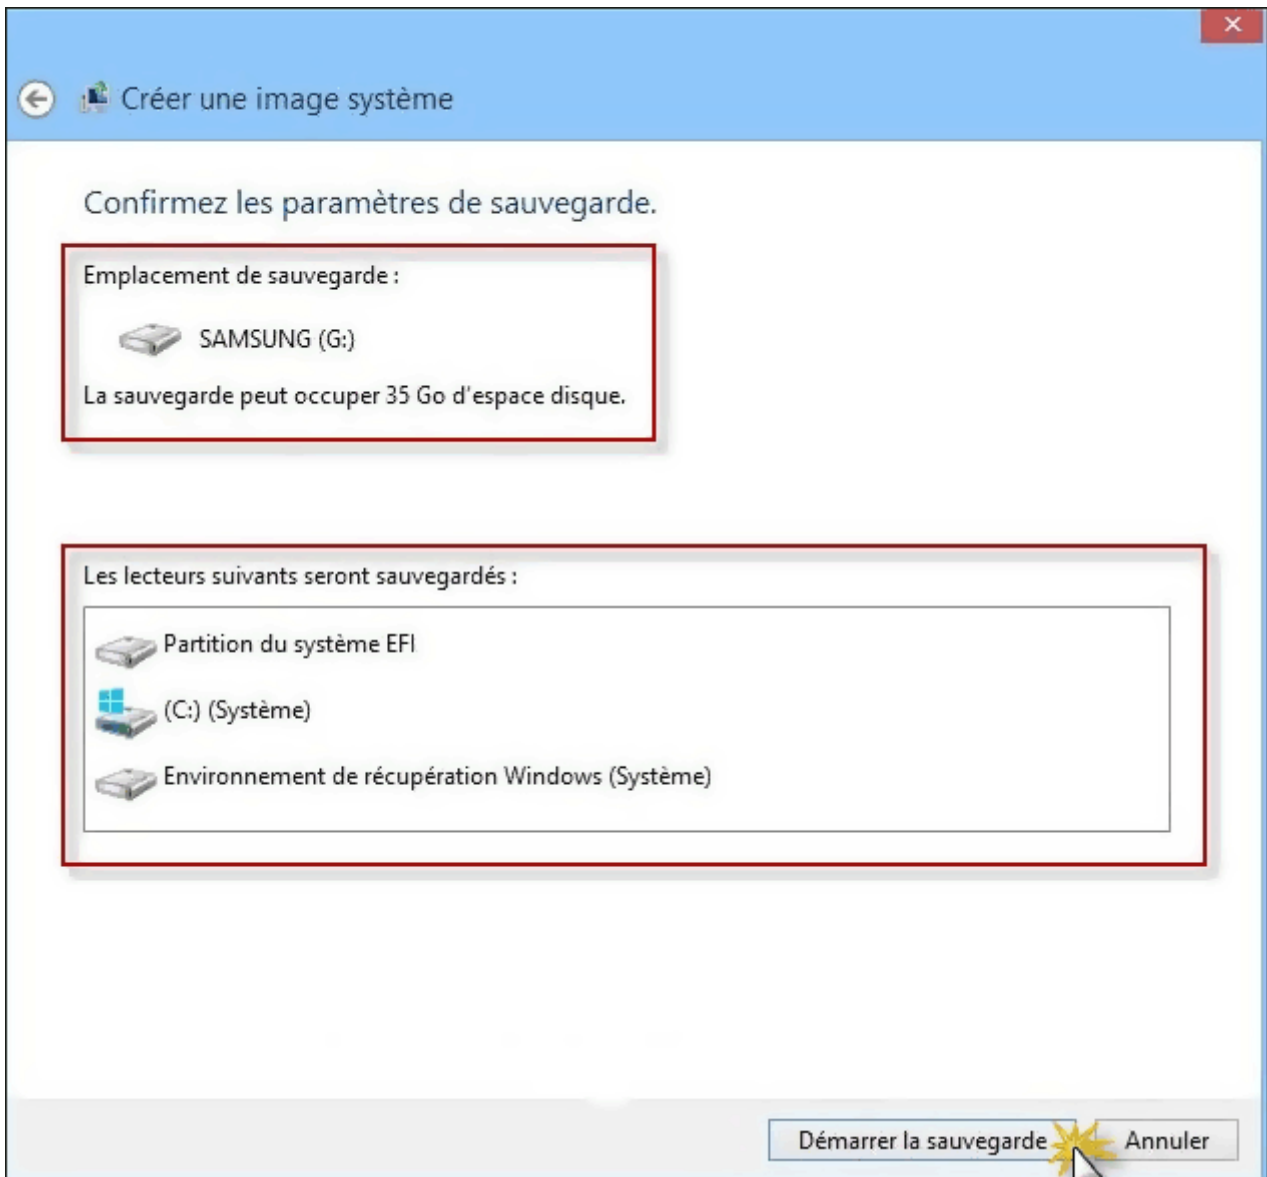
Créer une image système

Confirmez les paramètres de sauvegarde.

Emplacement de sauvegarde :

SAMSUNG (G:)

La sauvegarde peut occuper 35 Go d'espace disque.

Les lecteurs suivants seront sauvegardés :

Partition du système EFI

(C:) (Système)

Environnement de récupération Windows (Système)

Démarrer la sauvegarde

Annuler